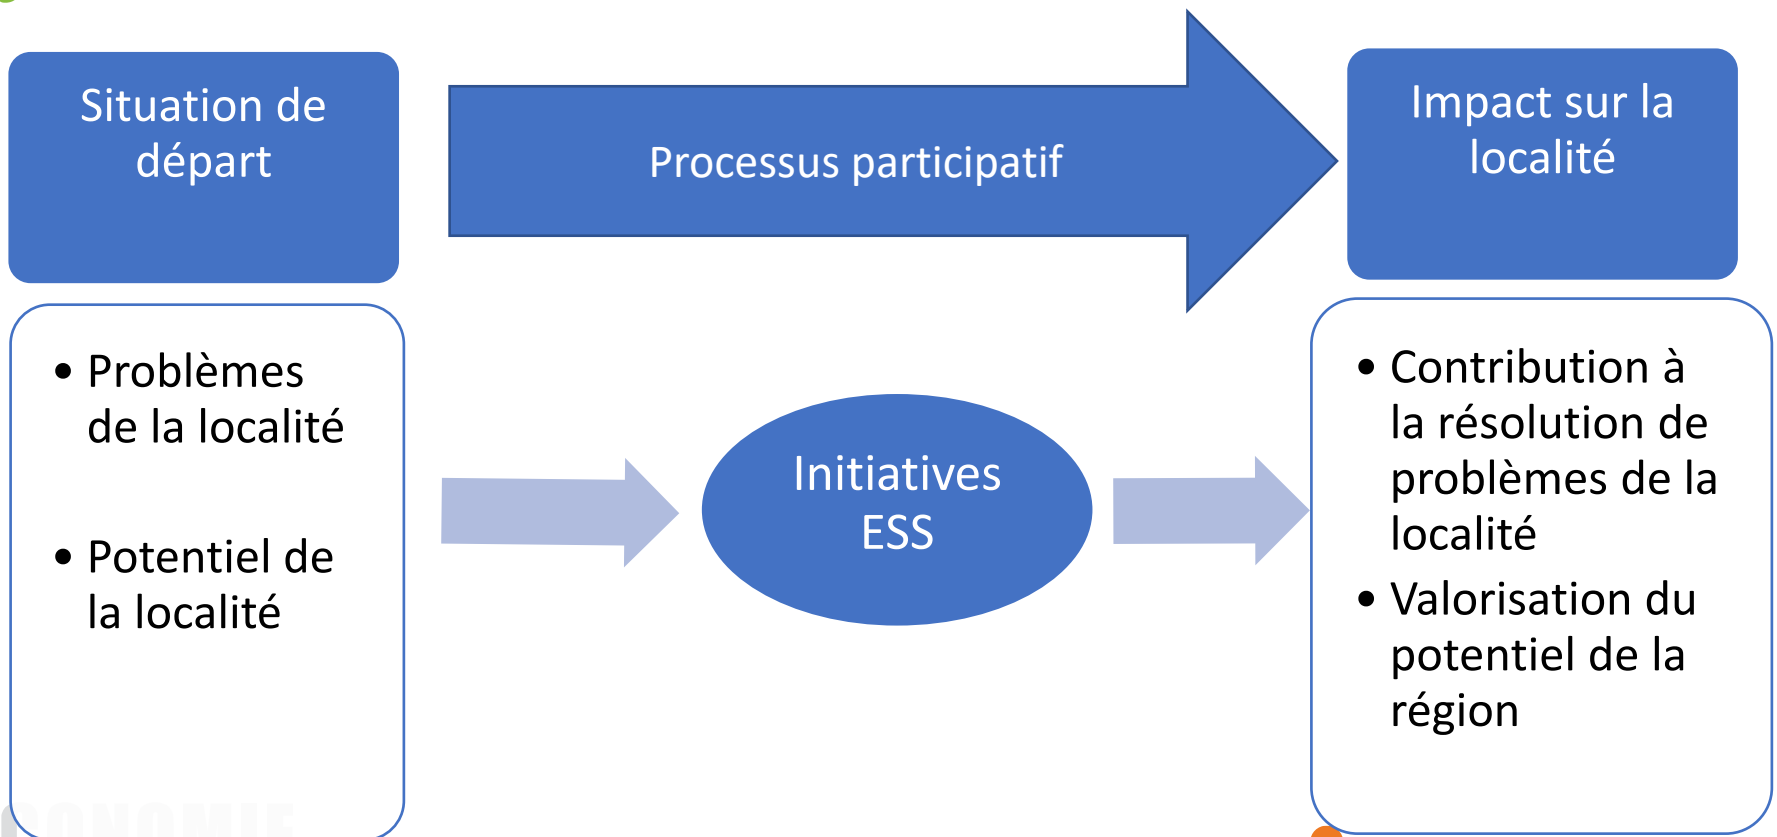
Situation de départ

Processus participatif

Impact sur la localité

- Problèmes de la localité
- Potentiel de la localité

Initiatives ESS

- Contribution à la résolution de problèmes de la localité
- Valorisation du potentiel de la région